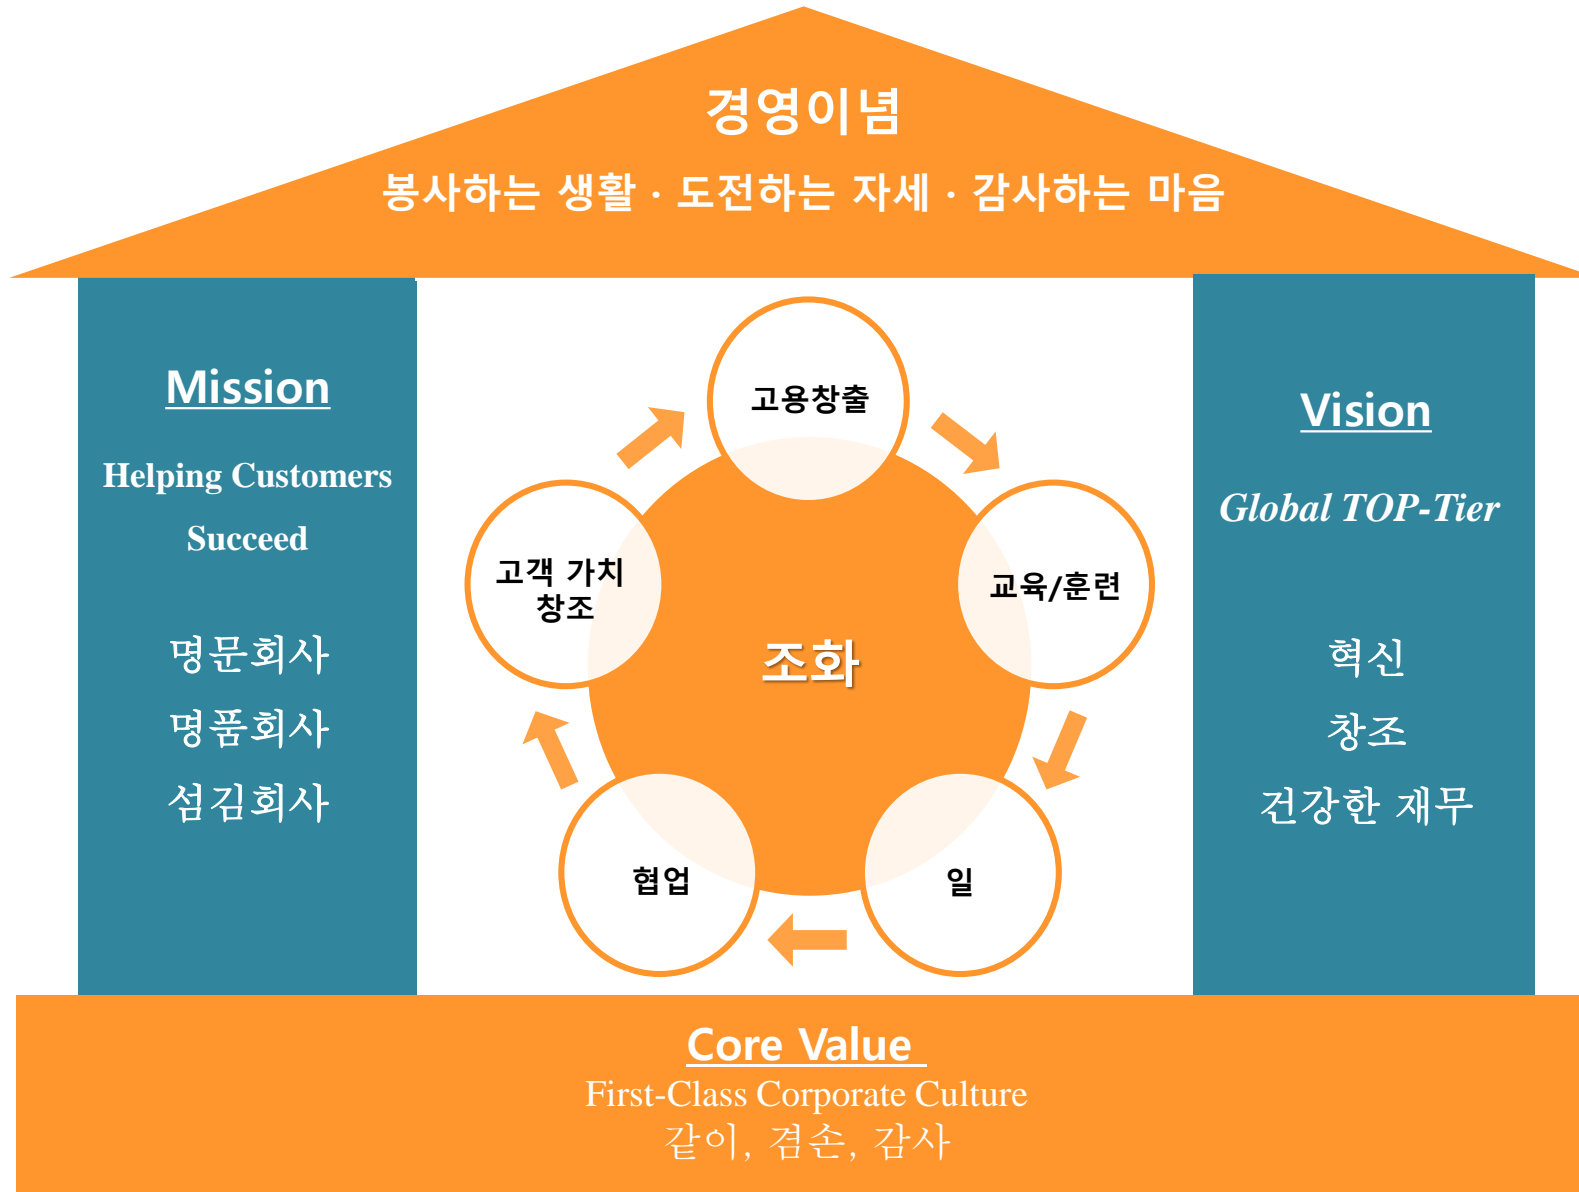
경영이념
봉사하는 생활 · 도전하는 자세 · 감사하는 마음

Mission
Helping Customers Succeed
명문회사
명품회사
섬김회사

고용창출
교육/훈련
일
협업
고객 가치 창조
조화

Vision
Global TOP-Tier
혁신
창조
건강한 재무

Core Value
First-Class Corporate Culture
같이, 겸손, 감사